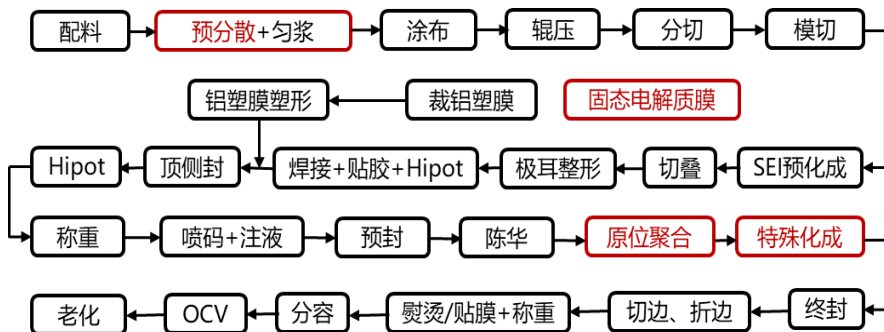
配料
预分散+匀浆
涂布
辊压
分切
模切

铝塑膜塑形
裁铝塑膜
固态电解质膜

Hipot
顶侧封
焊接+贴胶+Hipot
极耳整形
切叠
SEI预化成

称重
喷码+注液
预封
陈华
原位聚合
特殊化成

老化
OCV
分容
熨烫/贴膜+称重
切边、折边
终封